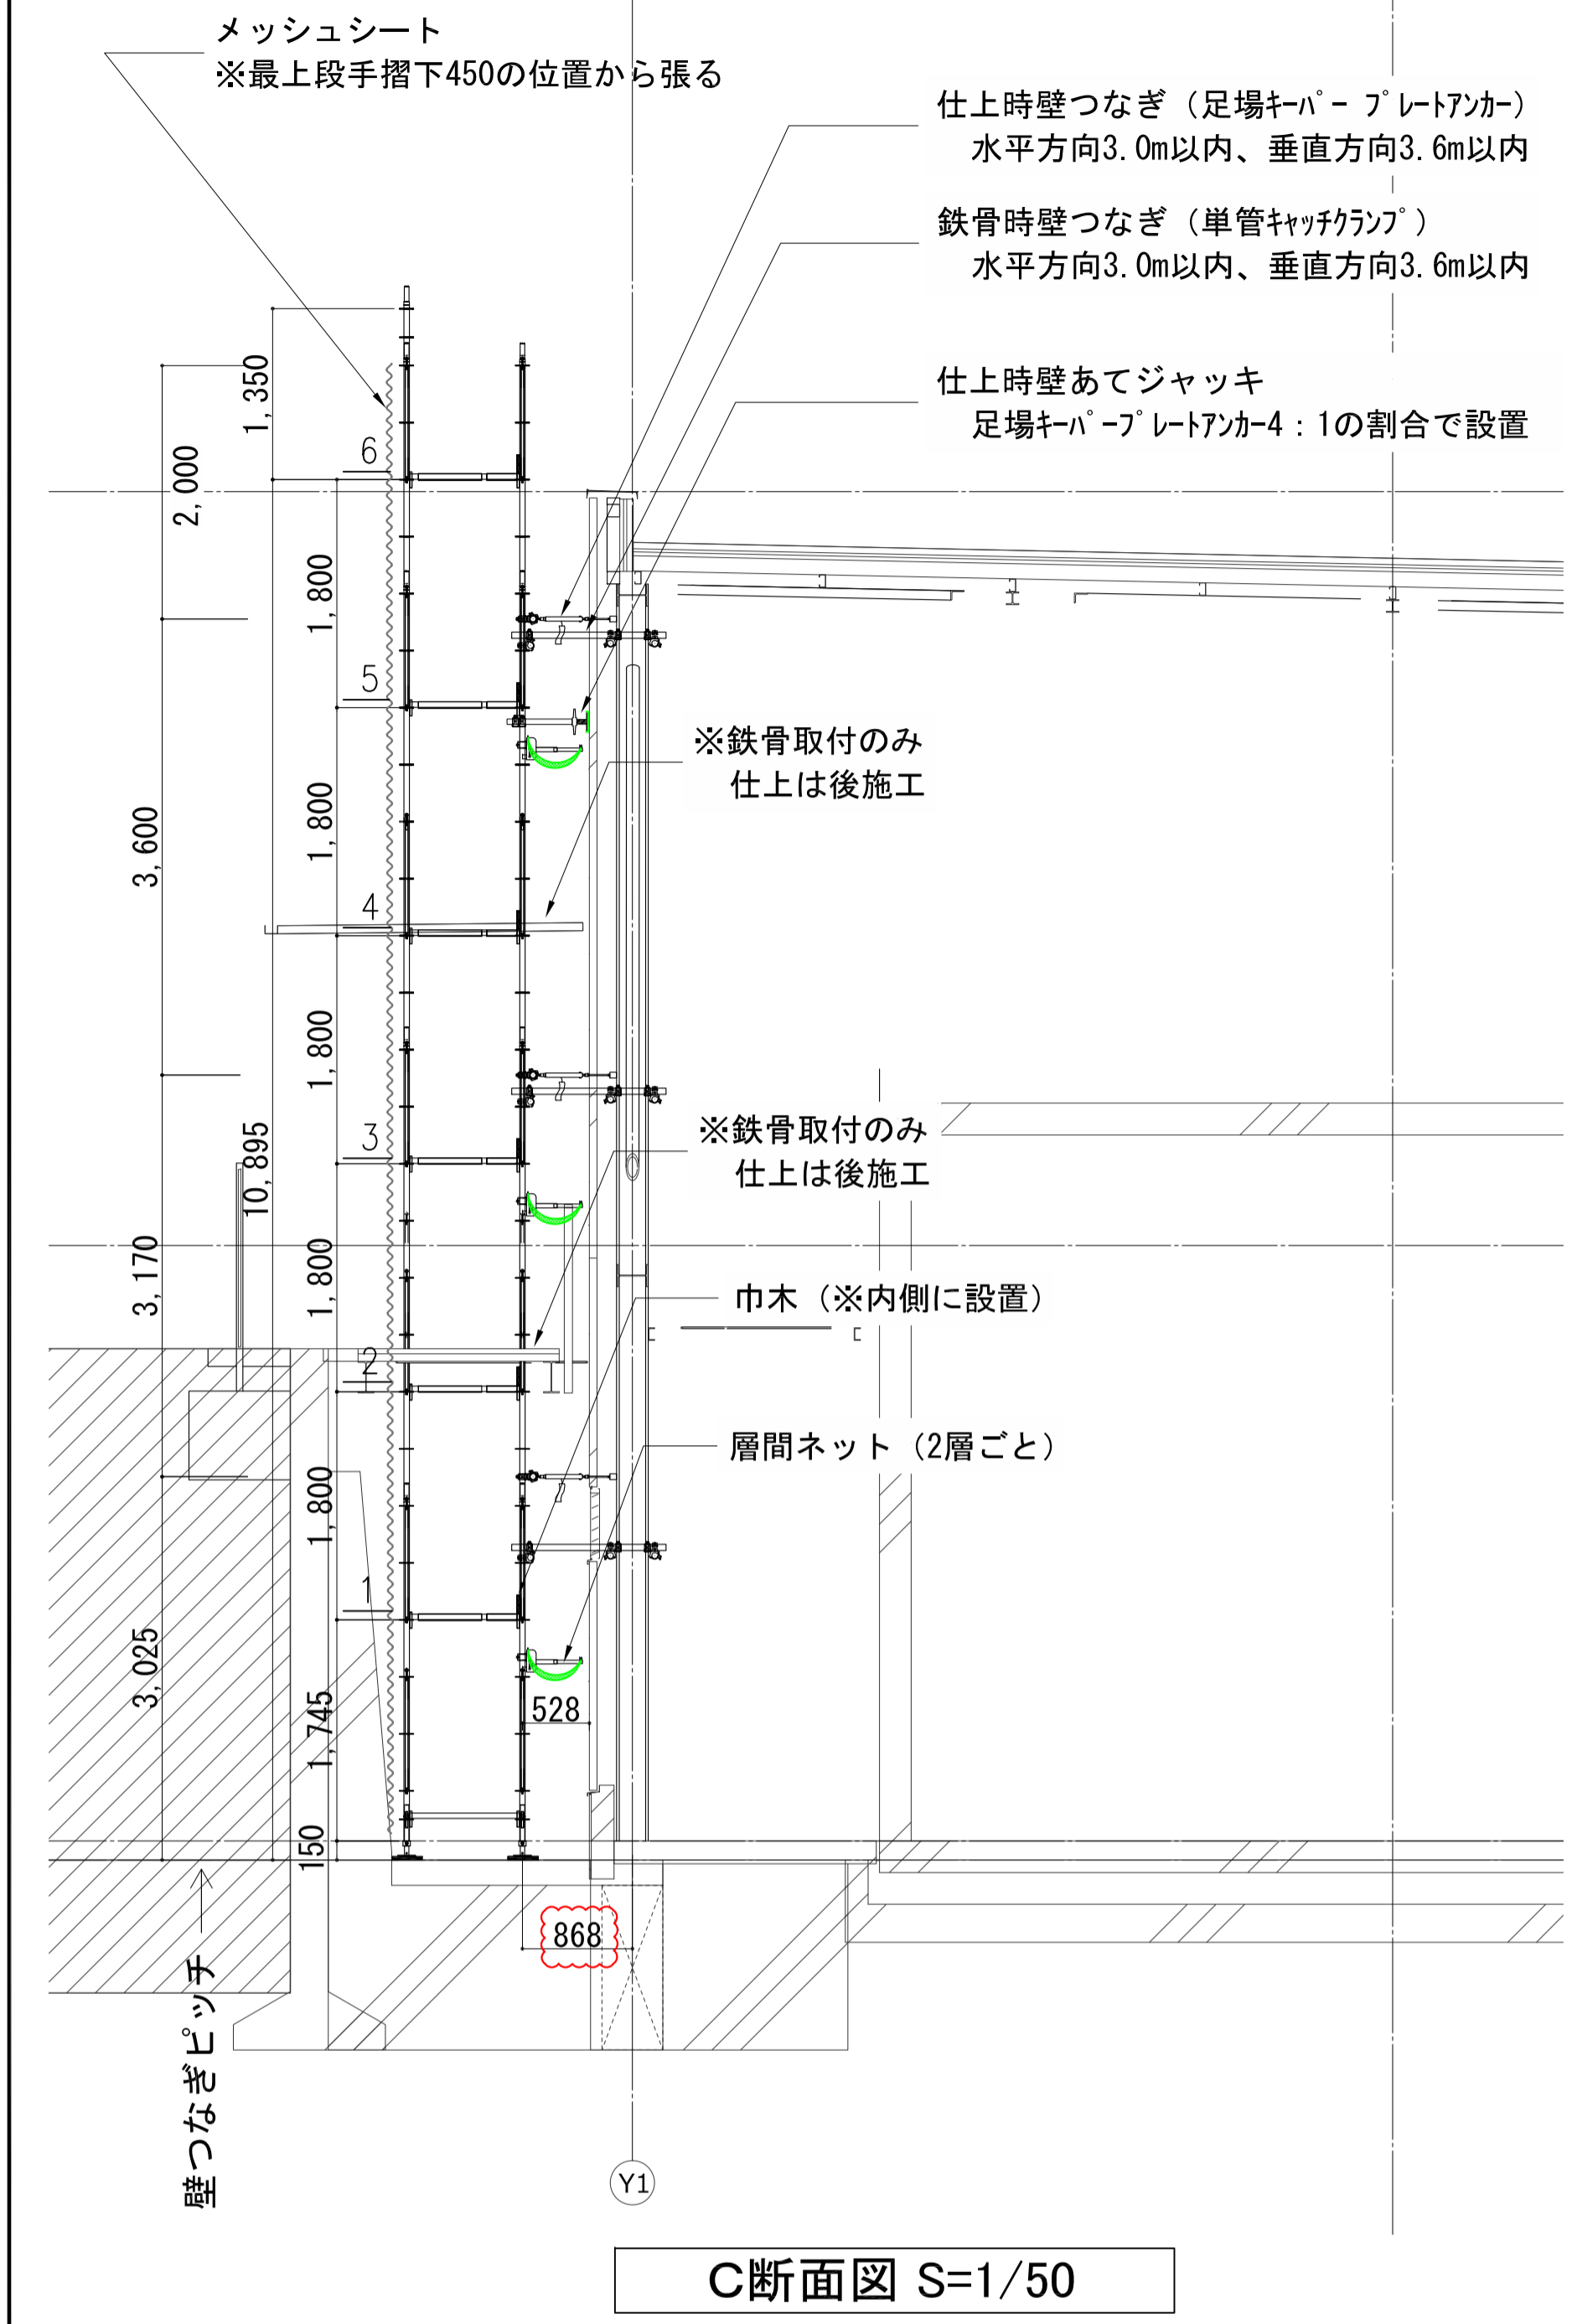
メッシュシート
※最上段手摺下450の位置から張る

仕上時壁つなぎ（足場キーパー プレートアンカー）
水平方向3.0m以内、垂直方向3.6m以内

鉄骨時壁つなぎ（単管キャッチクランプ）
水平方向3.0m以内、垂直方向3.6m以内

仕上時壁あてジャッキ
足場キーパープレートアンカー4：1の割合で設置

※鉄骨取付のみ
仕上は後施工

※鉄骨取付のみ
仕上は後施工

巾木（※内側に設置）

層間ネット（2層ごと）

1,350
2,000
3,600
3,170
3,025
10,895
1,800
1,800
1,800
1,800
1,800
1,745
150
6
5
4
3
2
1
528
868

壁つなぎピッチ

Y1

C断面図 S=1/50